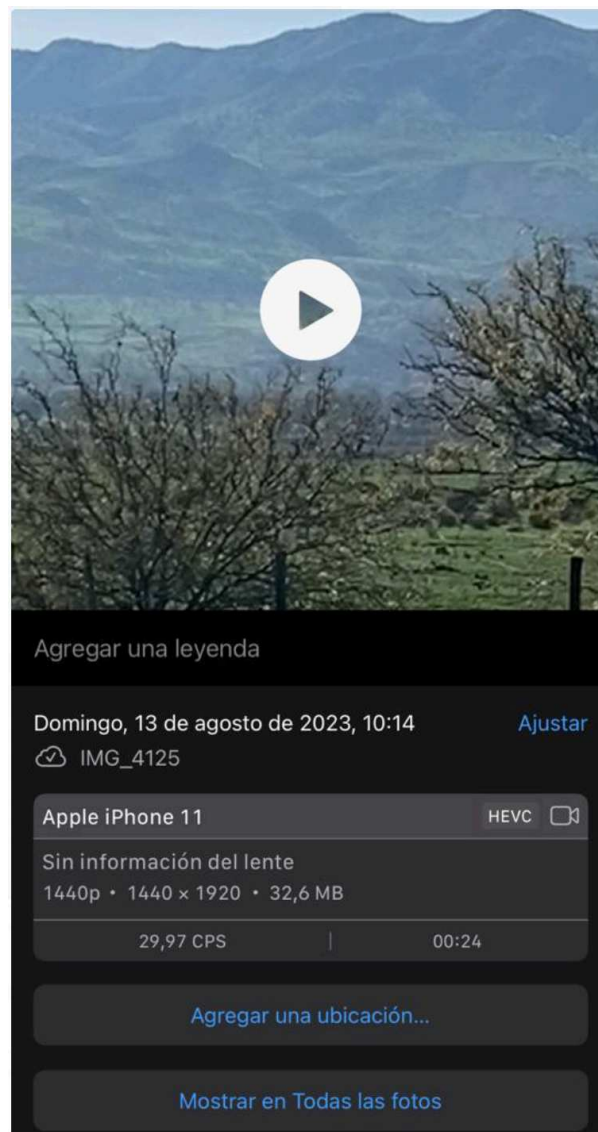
Agregar una leyenda

Domingo, 13 de agosto de 2023, 10:14

Ajustar

IMG_4125

Apple iPhone 11

HEVC

Sin información del lente

1440p • 1440 × 1920 • 32,6 MB

29,97 CPS

00:24

Agregar una ubicación...

Mostrar en Todas las fotos